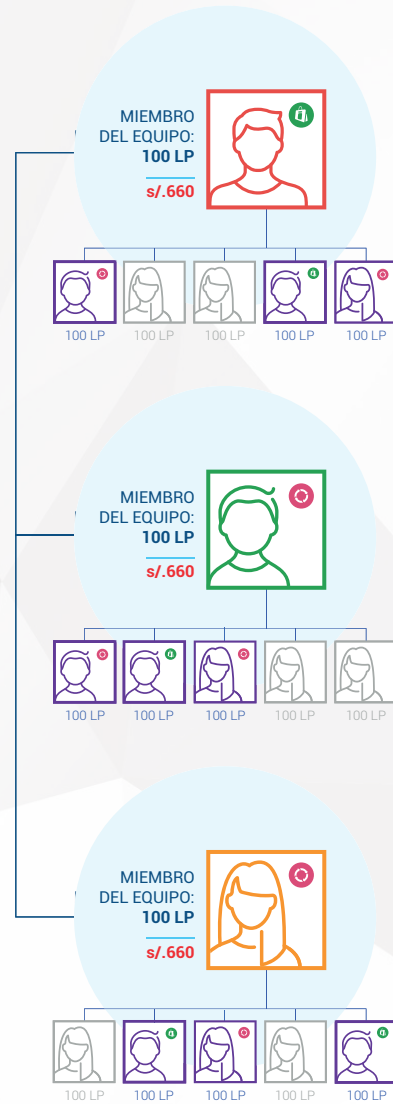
MIEMBRO DEL EQUIPO:
100 LP
s/.660

100 LP 100 LP 100 LP 100 LP 100 LP

MIEMBRO DEL EQUIPO:
100 LP
s/.660

100 LP 100 LP 100 LP 100 LP 100 LP

MIEMBRO DEL EQUIPO:
100 LP
s/.660

100 LP 100 LP 100 LP 100 LP 100 LP